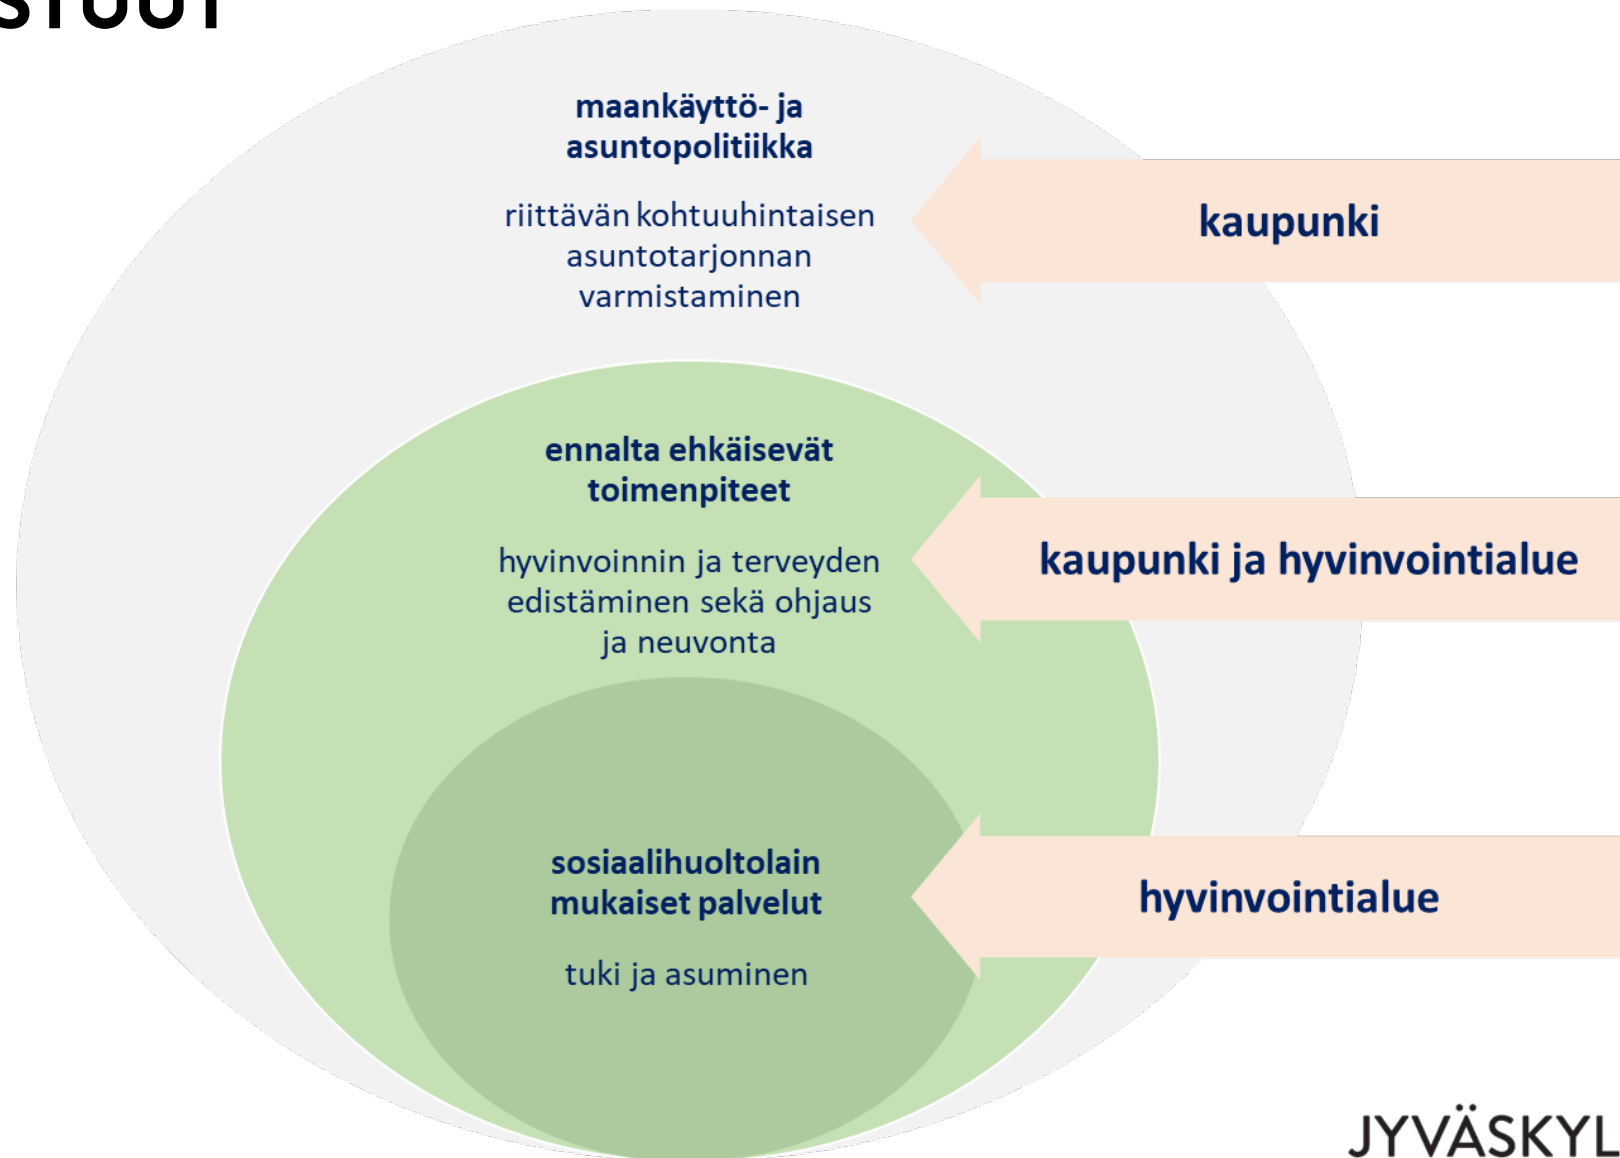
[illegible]

maankäyttö- ja asuntopolitiikka

riittävän kohtuuhintaisen asuntotarjonnan varmistaminen

kaupunki

ennalta ehkäisevät toimenpiteet

hyvinvoinnin ja terveyden edistäminen sekä ohjaus ja neuvonta

kaupunki ja hyvinvointialue

sosiaalihuoltolain mukaiset palvelut

tuki ja asuminen

hyvinvointialue

JYVÄSKYL